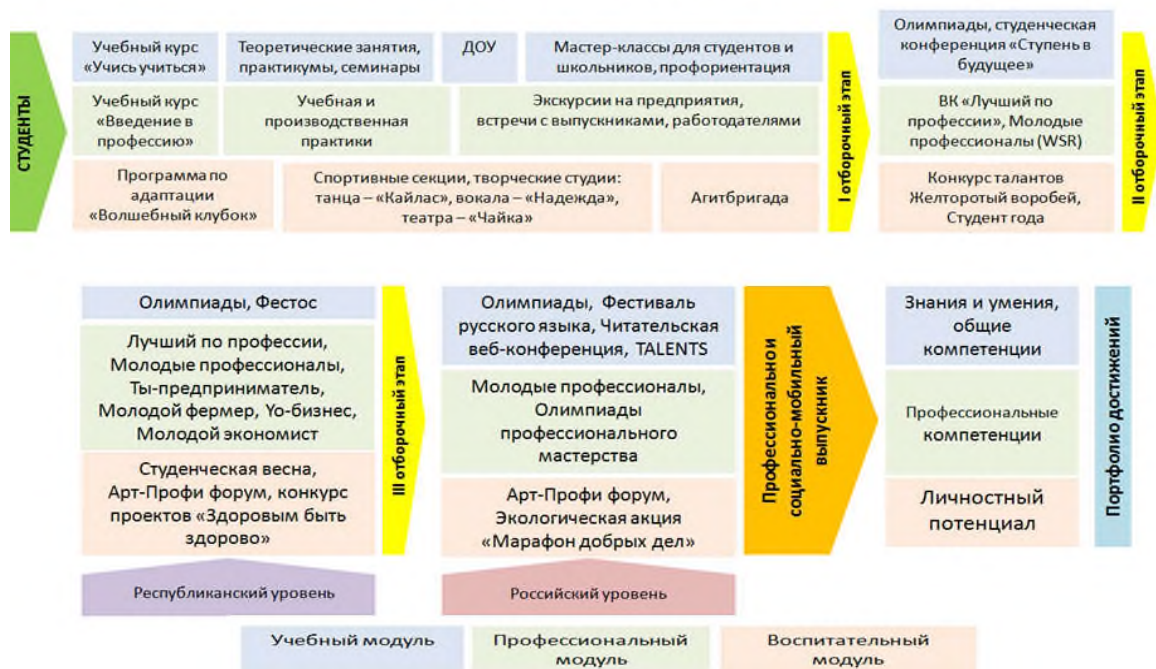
СТУДЕНТЫ

Учебный курс «Учись учиться»

Теоретические занятия, практикумы, семинары

ДОУ

Мастер-классы для студентов и школьников, профориентация

Учебный курс «Введение в профессию»

Учебная и производственная практики

Экскурсии на предприятия, встречи с выпускниками, работодателями

Программа по адаптации «Волшебный клубок»

Спортивные секции, творческие студии: танца – «Кайлас», вокала – «Надежда», театра – «Чайка»

Агитбригада

I отборочный этап

Олимпиады, студенческая конференция «Ступень в будущее»

ВК «Лучший по профессии», Молодые профессионалы (WSR)

Конкурс талантов Желторотый воробей, Студент года

II отборочный этап

Олимпиады, Фестос

Лучший по профессии, Молодые профессионалы, Ты-предприниматель, Молодой фермер, Yo-бизнес, Молодой экономист

Студенческая весна, Арт-Профи форум, конкурс проектов «Здоровым быть здорово»

III отборочный этап

Олимпиады, Фестиваль русского языка, Читательская веб-конференция, TALENTS

Молодые профессионалы, Олимпиады профессионального мастерства

Арт-Профи форум, Экологическая акция «Марафон добрых дел»

Профессионально социально-мобильный выпускник

Знания и умения, общие компетенции

Профессиональные компетенции

Личностный потенциал

Портфолио достижений

Республиканский уровень

Российский уровень

Учебный модуль

Профессиональный модуль

Воспитательный модуль